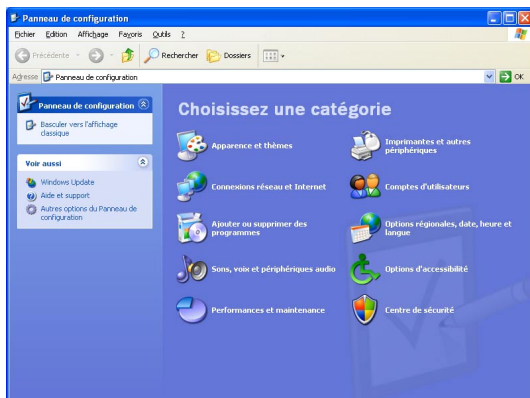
Panneau de configuration

Fichier Edition Affichage Favoris Outils ?

Précédente Rechercher Dossiers

Adresse Panneau de configuration OK

Panneau de configuration

Basculer vers l'affichage classique

Voir aussi

Windows Update

Aide et support

Autres options du Panneau de configuration

Choisissez une catégorie

Apparence et thèmes

Imprimantes et autres périphériques

Connexions réseau et Internet

Comptes d'utilisateurs

Ajouter ou supprimer des programmes

Options régionales, date, heure et langue

Sons, voix et périphériques audio

Options d'accessibilité

Performances et maintenance

Centre de sécurité